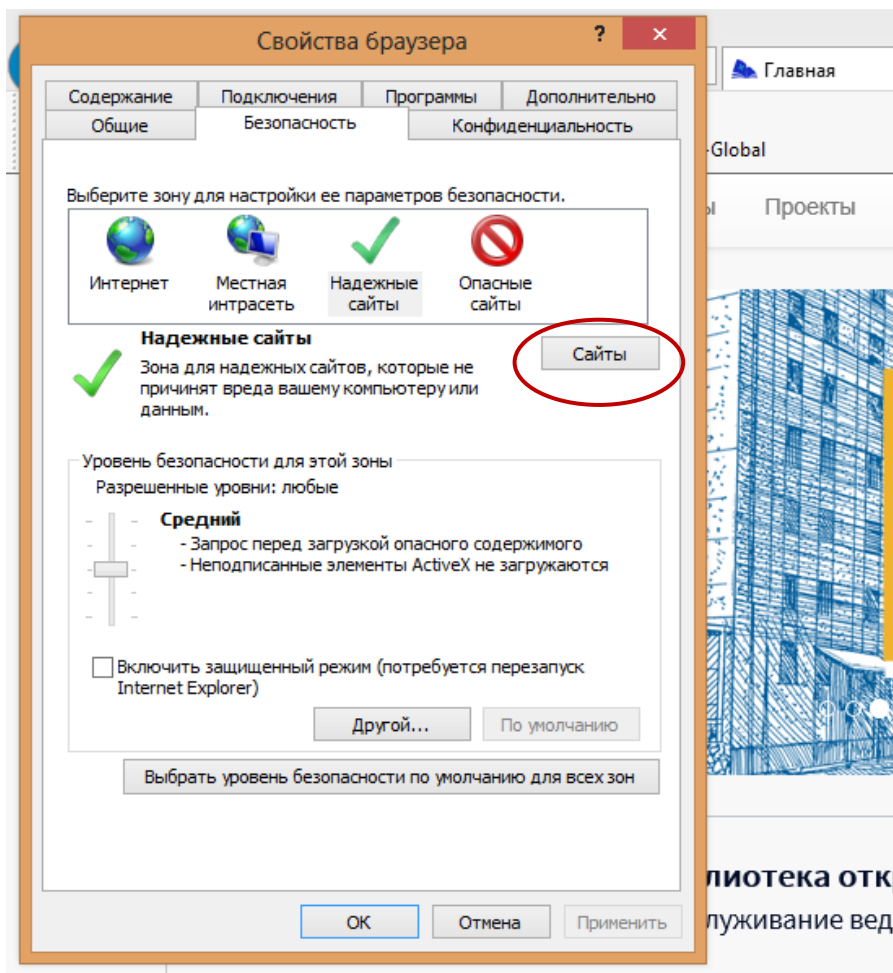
Свойства браузера

?

Главная

Содержание | Подключения | Программы | Дополнительно
Общие | Безопасность | Конфиденциальность

-Global

Выберите зону для настройки ее параметров безопасности.

ы Проекты

Интернет
Местная интрасеть
Надежные сайты
Опасные сайты

Надежные сайты

Зона для надежных сайтов, которые не причинят вреда вашему компьютеру или данным.

Сайты

Уровень безопасности для этой зоны

Разрешенные уровни: любые

Средний

- Запрос перед загрузкой опасного содержимого
- Неподписанные элементы ActiveX не загружаются

Включить защищенный режим (потребуется перезапуск Internet Explorer)

Другой...
По умолчанию

Выбрать уровень безопасности по умолчанию для всех зон

лиотека отк
луживание вед

ОК
Отмена
Применить